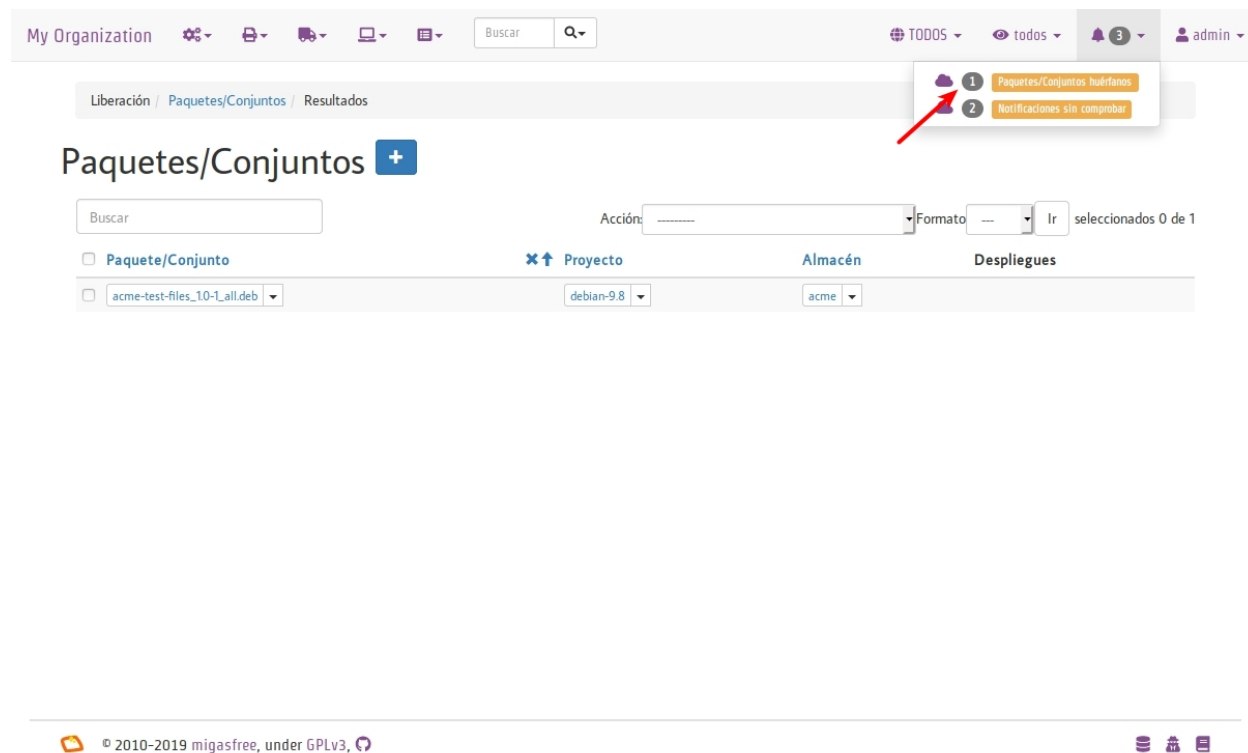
My Organization Buscar TODOS todos 3 admin

1 Paquetes/Conjuntos huérfanos
2 Notificaciones sin comprobar

Liberación / Paquetes/Conjuntos / Resultados

Paquetes/Conjuntos +

Buscar

Acción: --------- Formato --- Ir seleccionados 0 de 1

| Paquete/Conjunto | Proyecto | Almacén | Despliegues |
|---|---|---|---|
| acme-test-files_1.0-1_all.deb | debian-9.8 | acme | |

© 2010-2019 migasfree, under GPLv3,